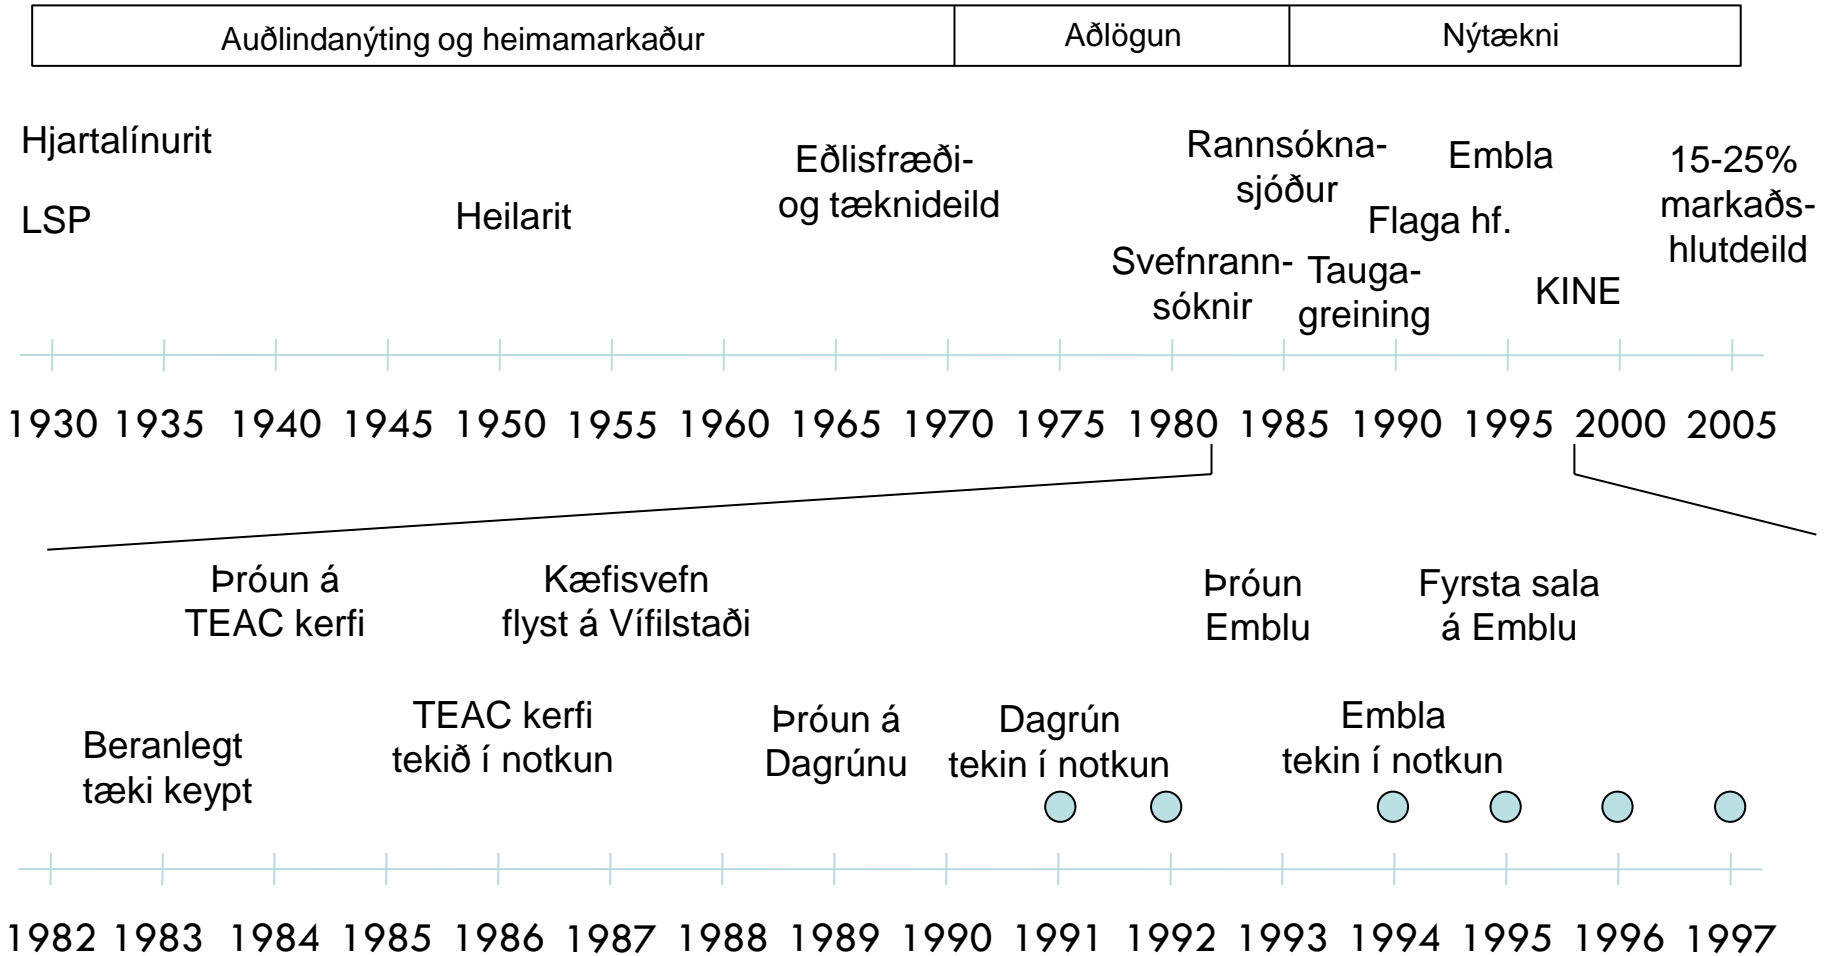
| Auðlindanýting og heimamarkaður | Aðlögun | Nýtækni |
|---|---|---|

Hjartalínurit

LSP

Heilarit

Eðlisfræði- og tæknideild

Rannsókna-sjóður

Svefnrann-sóknir

Tauga-greining

Embla

Flaga hf.

KINE

15-25% markaðs-hlutdeild

1930 1935 1940 1945 1950 1955 1960 1965 1970 1975 1980 1985 1990 1995 2000 2005

Þróun á TEAC kerfi

Kæfisvefn flyst á Vífilstaði

Þróun Emblu

Fyrsta sala á Emblu

Beranlegt tæki keypt

TEAC kerfi tekið í notkun

Þróun á Dagrúnu

Dagrún tekin í notkun

Embla tekin í notkun

1982 1983 1984 1985 1986 1987 1988 1989 1990 1991 1992 1993 1994 1995 1996 1997